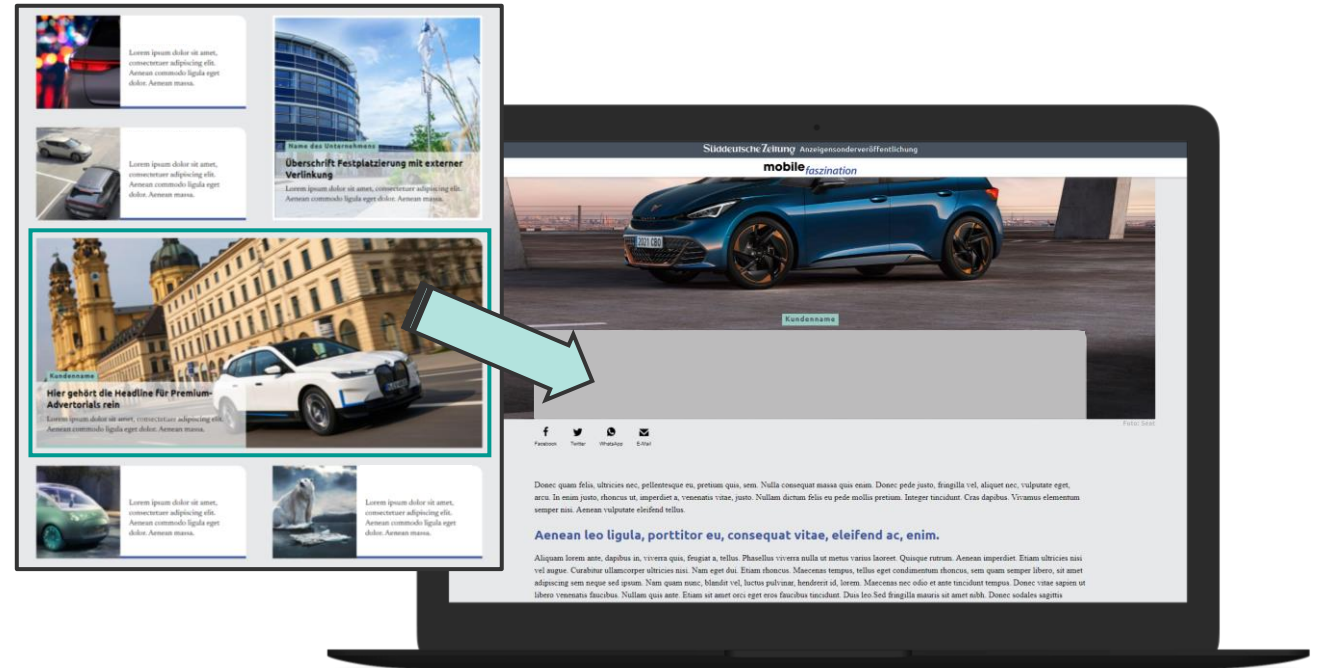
Lorem ipsum dolor sit amet, consectetuer adipiscing elit. Aenean commodo ligula eget dolor. Aenean massa.

Lorem ipsum dolor sit amet, consectetuer adipiscing elit. Aenean commodo ligula eget dolor. Aenean massa.

Name des Unternehmens

Überschrift Festplatzierung mit externer Verlinkung

Lorem ipsum dolor sit amet, consectetuer adipiscing elit. Aenean commodo ligula eget dolor. Aenean massa.

Kundenname

Hier gehört die Headline für Premium-Advertorials rein

Lorem ipsum dolor sit amet, consectetuer adipiscing elit. Aenean commodo ligula eget dolor. Aenean massa.

Lorem ipsum dolor sit amet, consectetuer adipiscing elit. Aenean commodo ligula eget dolor. Aenean massa.

Lorem ipsum dolor sit amet, consectetuer adipiscing elit. Aenean commodo ligula eget dolor. Aenean massa.

Süddeutsche Zeitung Anzeigensonderveröffentlichung

mobile faszination

Kundenname

Foto: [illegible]

Facebook Twitter WhatsApp E-Mail

Donec quam felis, ultricies nec, pellentesque eu, pretium quis, sem. Nulla consequat massa quis enim. Donec pede justo, fringilla vel, aliquet nec, vulputate eget, arcu. In enim justo, rhoncus ut, imperdiet a, venenatis vitae, justo. Nullam dictum felis eu pede mollis pretium. Integer tincidunt. Cras dapibus. Vivamus elementum semper nisi. Aenean vulputate eleifend tellus.

Aenean leo ligula, porttitor eu, consequat vitae, eleifend ac, enim.

Aliquam lorem ante, dapibus in, viverra quis, feugiat a, tellus. Phasellus viverra nulla ut metus varius laoreet. Quisque rutrum. Aenean imperdiet. Etiam ultricies nisi vel augue. Curabitur ullamcorper ultricies nisi. Nam eget dui. Etiam rhoncus. Maecenas tempus, tellus eget condimentum rhoncus, sem quam semper libero, sit amet adipiscing sem neque sed ipsum. Nam quam nunc, blandit vel, luctus pulvinar, hendrerit id, lorem. Maecenas nec odio et ante tincidunt tempus. Donec vitae sapien ut libero venenatis faucibus. Nullam quis ante. Etiam sit amet orci eget eros faucibus tincidunt. Duis leo.Sed fringilla mauris sit amet nibh. Donec sodales sagittis